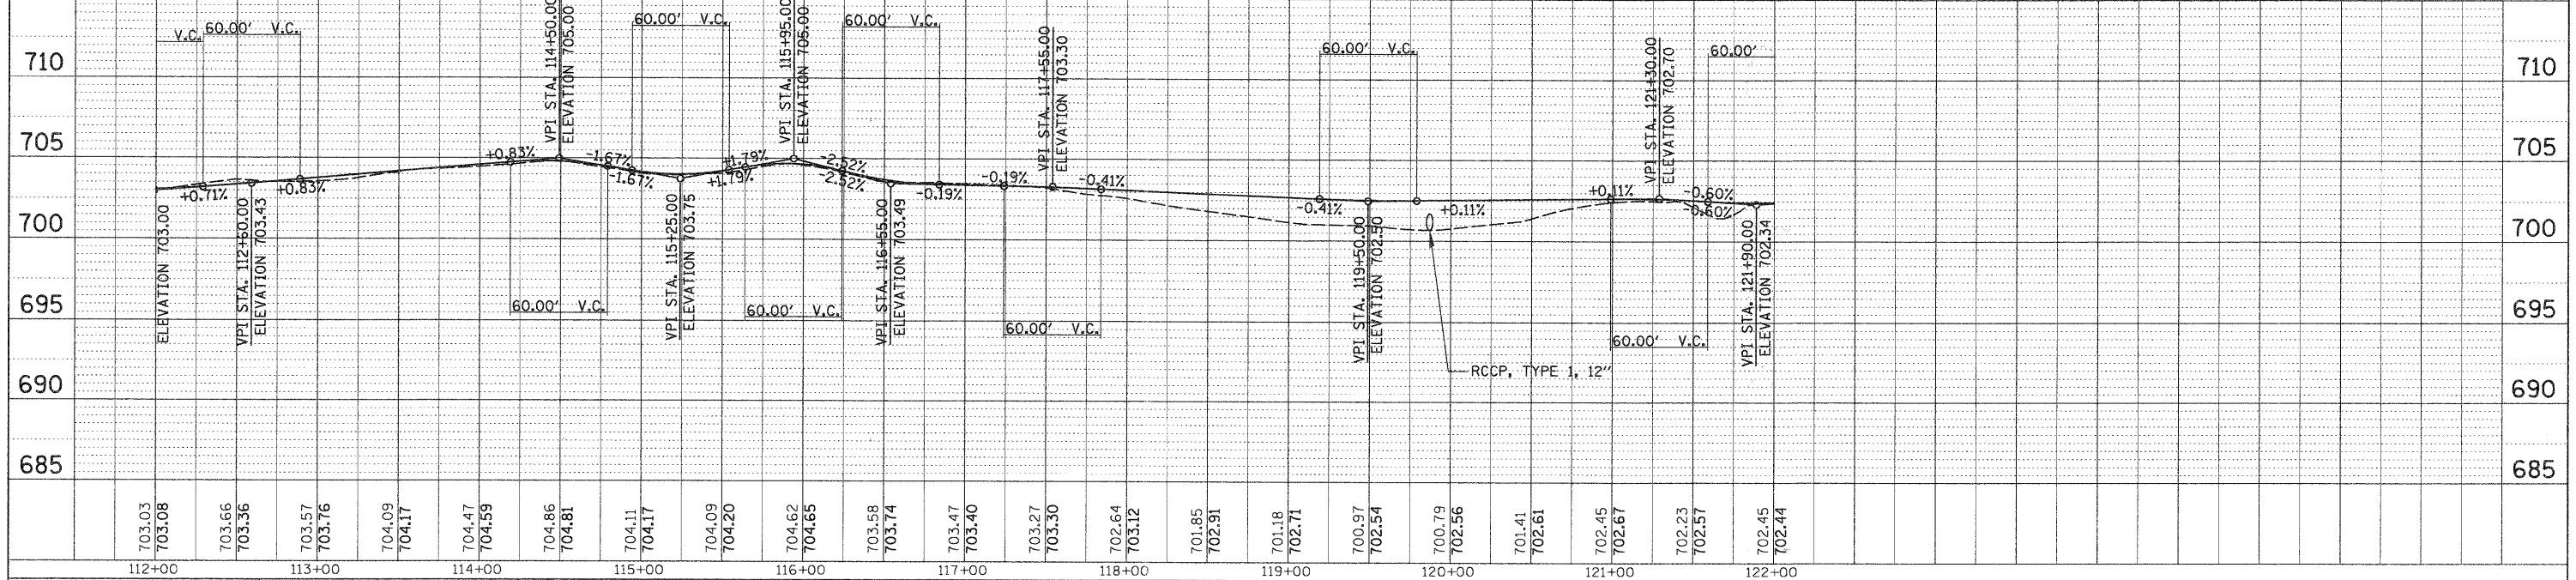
710
705
700
695
690
685

V.C. 60.00' V.C.
VPI STA. 114+50.00
ELEVATION 705.00
60.00' V.C.
VPI STA. 115+95.00
ELEVATION 705.00
60.00' V.C.
VPI STA. 117+55.00
ELEVATION 703.30
60.00' V.C.
VPI STA. 121+30.00
ELEVATION 702.70
60.00'

+0.71%
+0.83%
+0.83%
-1.67%
-1.67%
+1.79%
+1.79%
-2.52%
-2.52%
-0.19%
-0.19%
-0.41%
-0.41%
+0.11%
+0.11%
-0.60%
-0.60%

ELEVATION 703.00
VPI STA. 112+50.00
ELEVATION 703.43
60.00' V.C.
VPI STA. 115+25.00
ELEVATION 703.75
60.00' V.C.
VPI STA. 116+55.00
ELEVATION 703.49
60.00' V.C.
VPI STA. 119+50.00
ELEVATION 702.50
RCCP, TYPE 1, 12"
60.00' V.C.
VPI STA. 121+90.00
ELEVATION 702.34

710
705
700
695
690
685

703.03
703.08
703.66
703.36
703.57
703.76
704.09
704.17
704.47
704.59
704.86
704.81
704.11
704.17
704.09
704.20
704.62
704.65
703.58
703.74
703.47
703.40
703.27
703.30
702.64
703.12
701.85
702.91
701.18
702.71
700.97
702.54
700.79
702.56
701.41
702.61
702.45
702.67
702.23
702.57
702.45
702.44

112+00
113+00
114+00
115+00
116+00
117+00
118+00
119+00
120+00
121+00
122+00